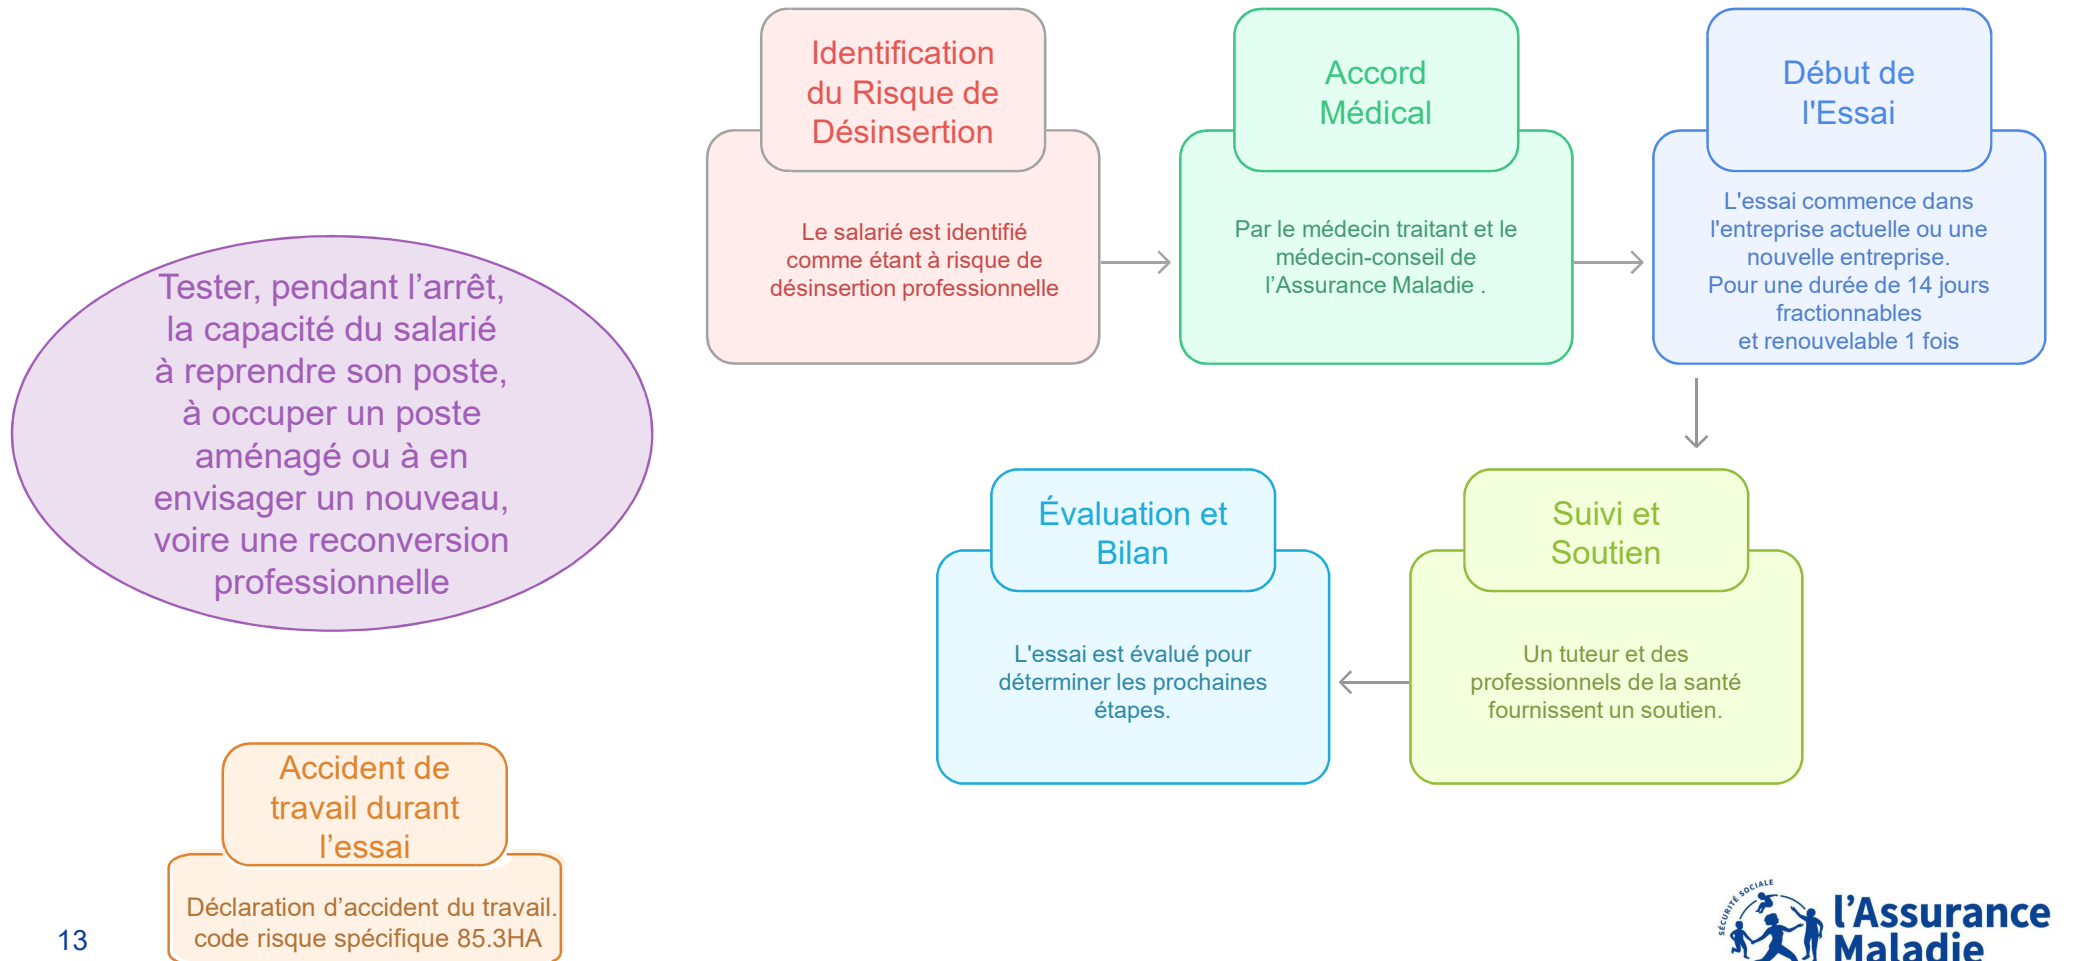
Tester, pendant l’arrêt, la capacité du salarié à reprendre son poste, à occuper un poste aménagé ou à en envisager un nouveau, voire une reconversion professionnelle

Identification du Risque de Désinsertion

Le salarié est identifié comme étant à risque de désinsertion professionnelle

Accord Médical

Par le médecin traitant et le médecin-conseil de l’Assurance Maladie .

Début de l'Essai

L'essai commence dans l'entreprise actuelle ou une nouvelle entreprise.
Pour une durée de 14 jours fractionnables
et renouvelable 1 fois

Suivi et Soutien

Un tuteur et des professionnels de la santé fournissent un soutien.

Évaluation et Bilan

L'essai est évalué pour déterminer les prochaines étapes.

Accident de travail durant l’essai

Déclaration d’accident du travail.
code risque spécifique 85.3HA

13

SÉCURITÉ SOCIALE
l’Assurance Maladie